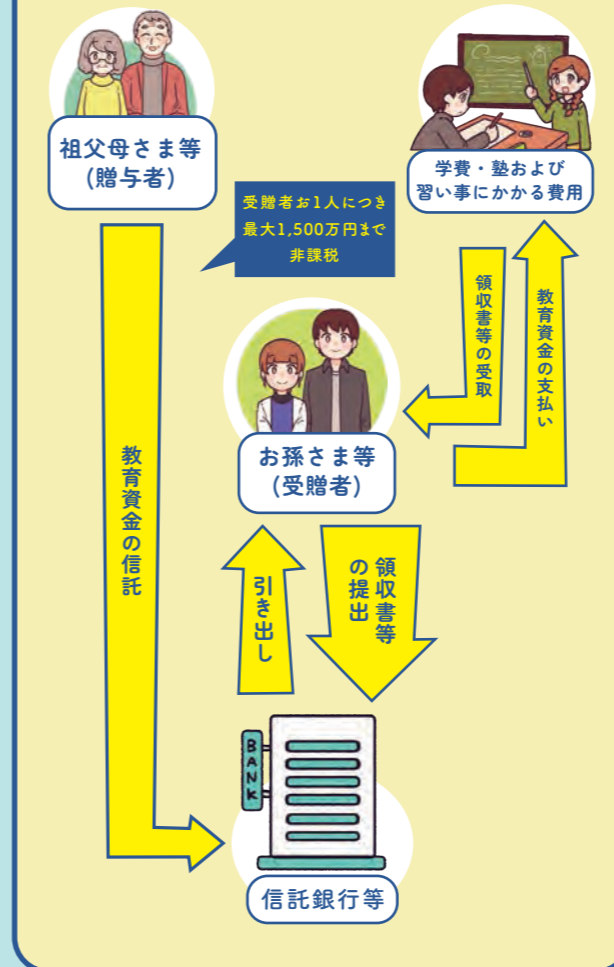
祖父母さま等
(贈与者)

受贈者お1人につき
最大1,500万円まで
非課税

学費・塾および
習い事にかかる費用

領収書等の受取

教育資金の支払い

お孫さま等
(受贈者)

教育資金の信託

引き出し

領収書等の提出

BANK

信託銀行等